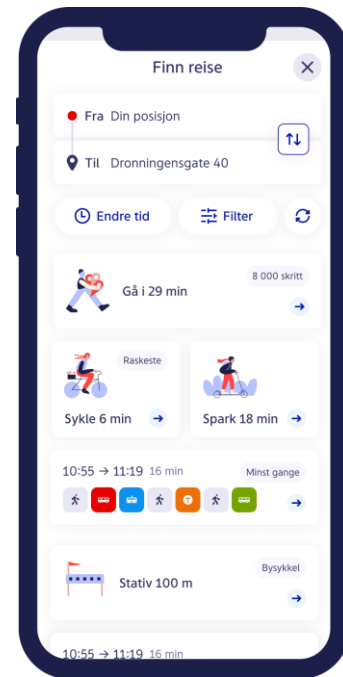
Finn reise

Fra Din posisjon

Til Dronningensgate 40

Endre tid

Filter

8 000 skritt

Gå i 29 min

Raskeste

Sykle 6 min

Spark 18 min

10:55 → 11:19 16 min

Minst gange

Bysykkel

Stativ 100 m

10:55 → 11:19 16 min